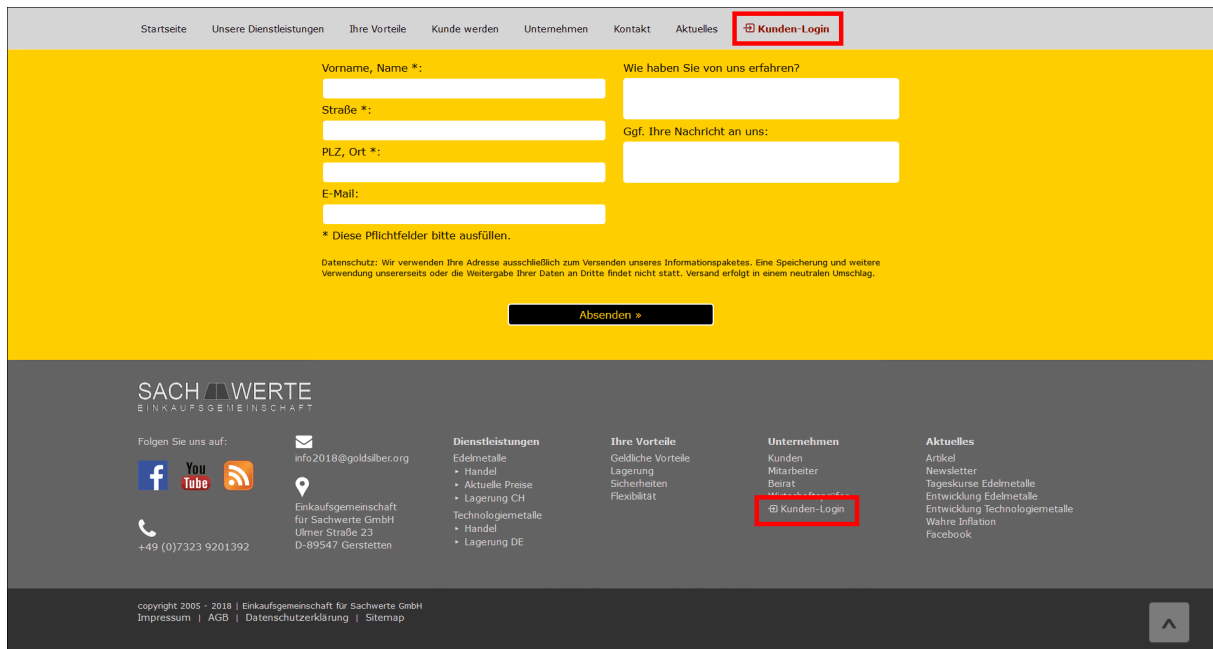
Startseite Unsere Dienstleistungen Ihre Vorteile Kunde werden Unternehmen Kontakt Aktuelles Kunden-Login

Vorname, Name *:

Straße *:

PLZ, Ort *:

E-Mail:

* Diese Pflichtfelder bitte ausfüllen.

Wie haben Sie von uns erfahren?

Ggf. Ihre Nachricht an uns:

Datenschutz: Wir verwenden Ihre Adresse ausschließlich zum Versenden unseres Informationspaketes. Eine Speicherung und weitere Verwendung unsererseits oder die Weitergabe Ihrer Daten an Dritte findet nicht statt. Versand erfolgt in einem neutralen Umschlag.

Absenden »

SACH WERTE
EINKAUFSGEMEINSCHAFT

Folgen Sie uns auf:

You Tube

+49 (0)7323 9201392

info2018@goldsilber.org

Einkaufsgemeinschaft für Sachwerte GmbH
Ulmer Straße 23
D-89547 Gerstetten

Dienstleistungen
Edelmetalle
‣ Handel
‣ Aktuelle Preise
‣ Lagerung CH
Technologiemetalle
‣ Handel
‣ Lagerung DE

Ihre Vorteile
Geldliche Vorteile
Lagerung
Sicherheiten
Flexibilität

Unternehmen
Kunden
Mitarbeiter
Beirat
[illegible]
Kunden-Login

Aktuelles
Artikel
Newsletter
Tageskurse Edelmetalle
Entwicklung Edelmetalle
Entwicklung Technologiemetalle
Wahre Inflation
Facebook

copyright 2005 - 2018 | Einkaufsgemeinschaft für Sachwerte GmbH
Impressum | AGB | Datenschutzerklärung | Sitemap